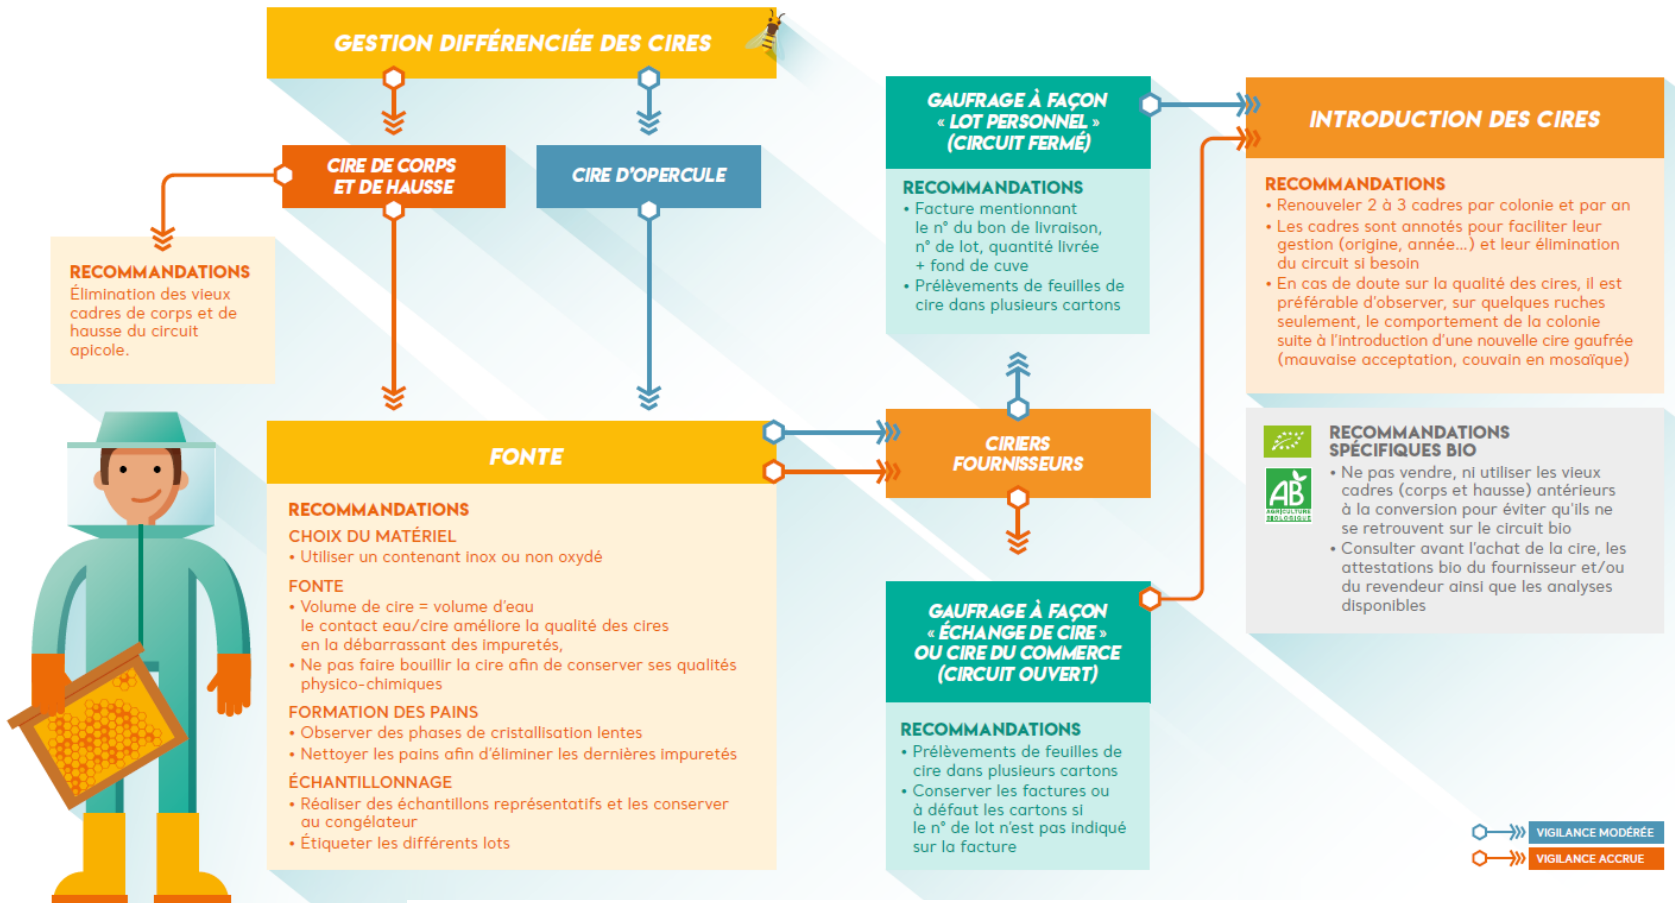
GESTION DIFFÉRENCIÉE DES CIRES

CIRE DE CORPS ET DE HAUSSE

CIRE D'OPERCULE

RECOMMANDATIONS
Élimination des vieux cadres de corps et de hausse du circuit apicole.

FONTE

RECOMMANDATIONS
CHOIX DU MATÉRIEL
• Utiliser un contenant inox ou non oxydé
FONTE
• Volume de cire = volume d'eau le contact eau/cire améliore la qualité des cires en la débarrassant des impuretés,
• Ne pas faire bouillir la cire afin de conserver ses qualités physico-chimiques
FORMATION DES PAINS
• Observer des phases de cristallisation lentes
• Nettoyer les pains afin d'éliminer les dernières impuretés
ÉCHANTILLONNAGE
• Réaliser des échantillons représentatifs et les conserver au congélateur
• Étiqueter les différents lots

GAUFRAGE À FAÇON « LOT PERSONNEL » (CIRCUIT FERMÉ)

RECOMMANDATIONS
• Facture mentionnant le n° du bon de livraison, n° de lot, quantité livrée + fond de cuve
• Prélèvements de feuilles de cire dans plusieurs cartons

CIRIERS FOURNISSEURS

GAUFRAGE À FAÇON « ÉCHANGE DE CIRE » OU CIRE DU COMMERCE (CIRCUIT OUVERT)

RECOMMANDATIONS
• Prélèvements de feuilles de cire dans plusieurs cartons
• Conserver les factures ou à défaut les cartons si le n° de lot n'est pas indiqué sur la facture

INTRODUCTION DES CIRES

RECOMMANDATIONS
• Renouveler 2 à 3 cadres par colonie et par an
• Les cadres sont annotés pour faciliter leur gestion (origine, année…) et leur élimination du circuit si besoin
• En cas de doute sur la qualité des cires, il est préférable d'observer, sur quelques ruches seulement, le comportement de la colonie suite à l'introduction d'une nouvelle cire gaufrée (mauvaise acceptation, couvain en mosaïque)

AB
AGRICULTURE BIOLOGIQUE

RECOMMANDATIONS SPÉCIFIQUES BIO
• Ne pas vendre, ni utiliser les vieux cadres (corps et hausse) antérieurs à la conversion pour éviter qu'ils ne se retrouvent sur le circuit bio
• Consulter avant l'achat de la cire, les attestations bio du fournisseur et/ou du revendeur ainsi que les analyses disponibles

VIGILANCE MODÉRÉE
VIGILANCE ACCRUE